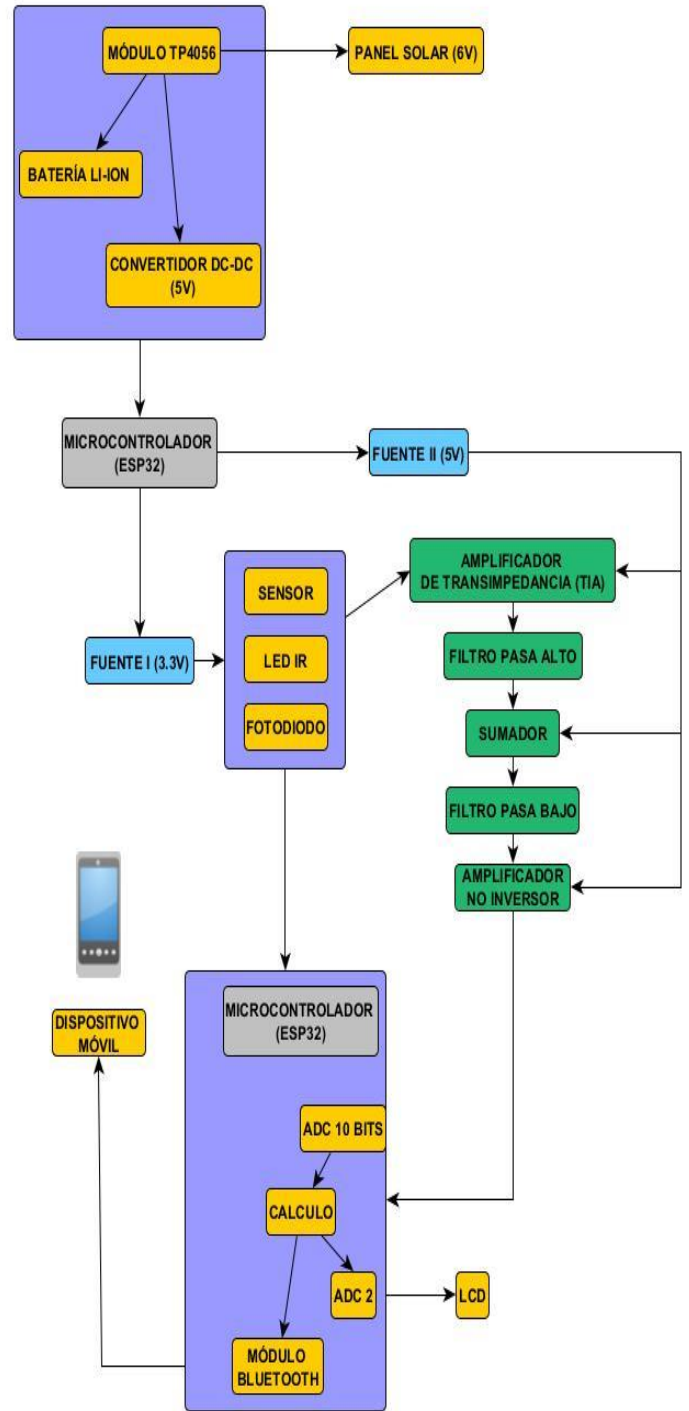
MÓDULO TP4056

PANEL SOLAR (6V)

BATERÍA LI-ION

CONVERTIDOR DC-DC (5V)

MICROCONTROLADOR (ESP32)

FUENTE II (5V)

AMPLIFICADOR DE TRANSIMPEDANCIA (TIA)

SENSOR

LED IR

FOTODIODO

FUENTE I (3.3V)

FILTRO PASA ALTO

SUMADOR

FILTRO PASA BAJO

AMPLIFICADOR NO INVERSOR

DISPOSITIVO MÓVIL

MICROCONTROLADOR (ESP32)

ADC 10 BITS

CALCULO

ADC 2

LCD

MÓDULO BLUETOOTH